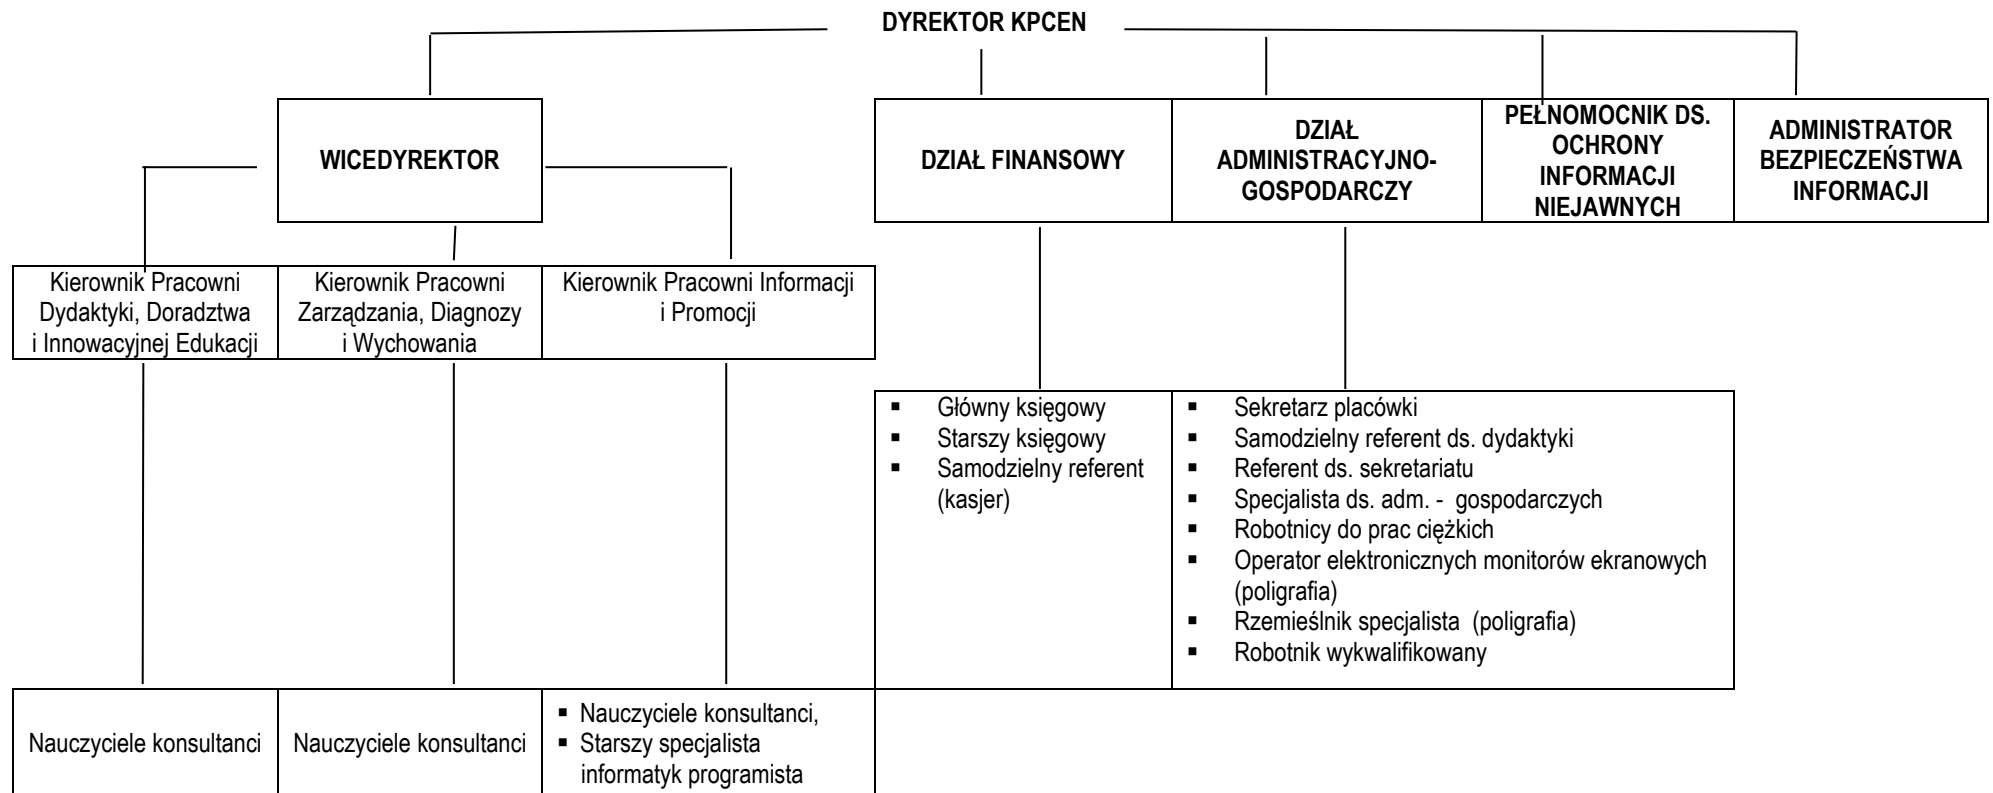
DYREKTOR KPCEN

WICEDYREKTOR

DZIAŁ FINANSOWY

DZIAŁ ADMINISTRACYJNO-GOSPODARCZY

PEŁNOMOCNIK DS. OCHRONY INFORMACJI NIEJAWNYCH

ADMINISTRATOR BEZPIECZEŃSTWA INFORMACJI

Kierownik Pracowni Dydaktyki, Doradztwa i Innowacyjnej Edukacji

Kierownik Pracowni Zarządzania, Diagnozy i Wychowania

Kierownik Pracowni Informacji i Promocji

- Główny księgowy
- Starszy księgowy
- Samodzielny referent (kasjer)

- Sekretarz placówki
- Samodzielny referent ds. dydaktyki
- Referent ds. sekretariatu
- Specjalista ds. adm. - gospodarczych
- Robotnicy do prac ciężkich
- Operator elektronicznych monitorów ekranowych (poligrafia)
- Rzemieślnik specjalista (poligrafia)
- Robotnik wykwalifikowany

Nauczyciele konsultanci

Nauczyciele konsultanci

- Nauczyciele konsultanci,
- Starszy specjalista informatyk programista